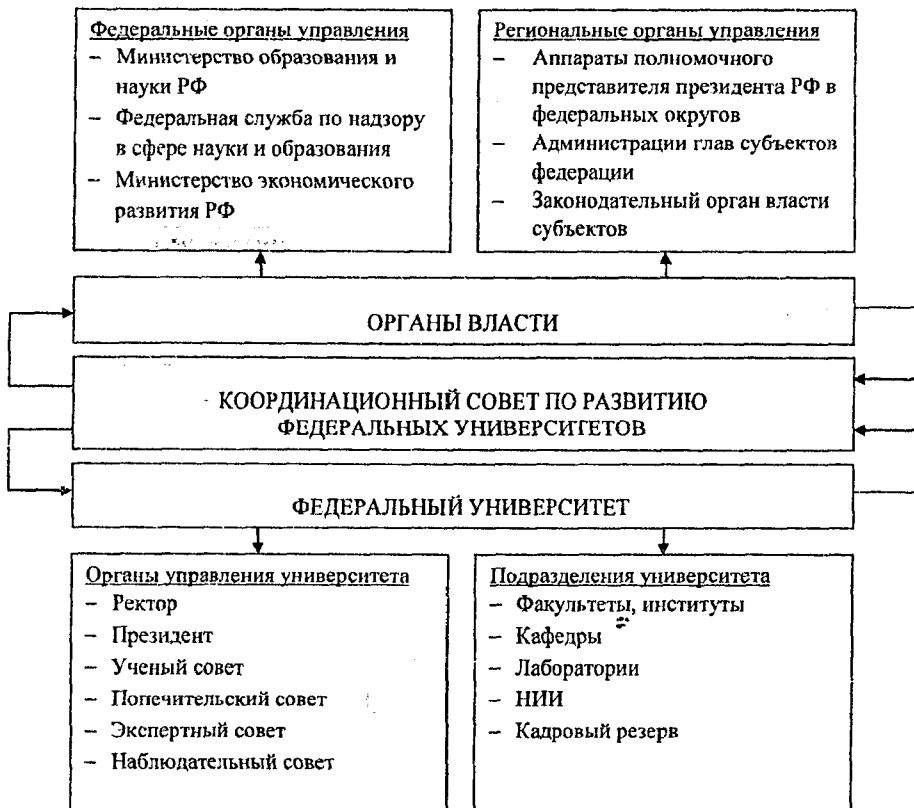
Федеральные органы управления
– Министерство образования и науки РФ
– Федеральная служба по надзору в сфере науки и образования
– Министерство экономического развития РФ

Региональные органы управления
– Аппараты полномочного представителя президента РФ в федеральных округов
– Администрации глав субъектов федерации
– Законодательный орган власти субъектов

ОРГАНЫ ВЛАСТИ

КООРДИНАЦИОННЫЙ СОВЕТ ПО РАЗВИТИЮ ФЕДЕРАЛЬНЫХ УНИВЕРСИТЕТОВ

ФЕДЕРАЛЬНЫЙ УНИВЕРСИТЕТ

Органы управления университета
– Ректор
– Президент
– Ученый совет
– Попечительский совет
– Экспертный совет
– Наблюдательный совет

Подразделения университета
– Факультеты, институты
– Кафедры
– Лаборатории
– НИИ
– Кадровый резерв